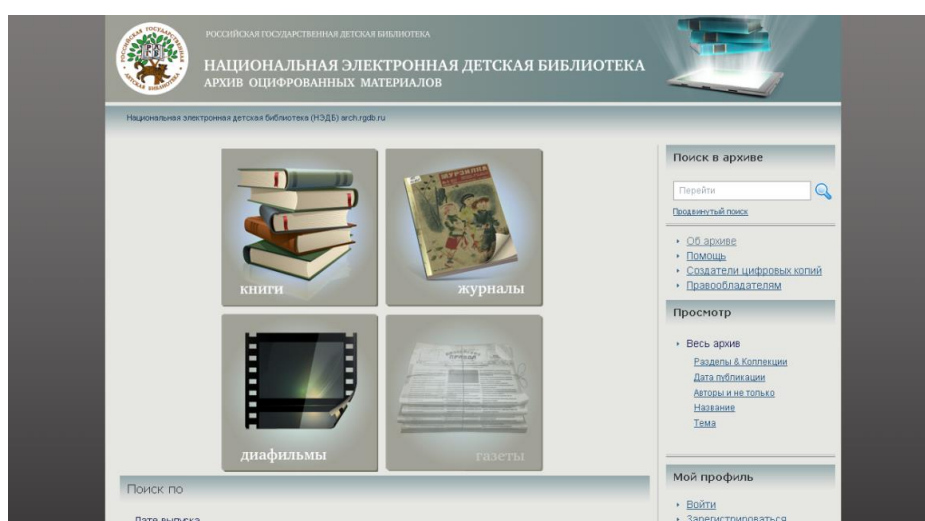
РОССИЙСКАЯ ГОСУДАРСТВЕННАЯ ДЕТСКАЯ БИБЛИОТЕКА

РОССИЙСКАЯ ГОСУДАРСТВЕННАЯ ДЕТСКАЯ БИБЛИОТЕКА

НАЦИОНАЛЬНАЯ ЭЛЕКТРОННАЯ ДЕТСКАЯ БИБЛИОТЕКА
АРХИВ ОЦИФРОВАННЫХ МАТЕРИАЛОВ

Национальная электронная детская библиотека (НЭДБ) arch.rgdb.ru

книги

журналы

диафильмы

газеты

Поиск по

Дата выпуска

Поиск в архиве

Перейти

Продвинутый поиск

• Об архиве
• Помощь
• Создатели цифровых копий
• Правообладателям

Просмотр

• Весь архив
Разделы & Коллекции
Дата публикации
Авторы и не только
Название
Тема

Мой профиль

• Войти
• Зарегистрироваться